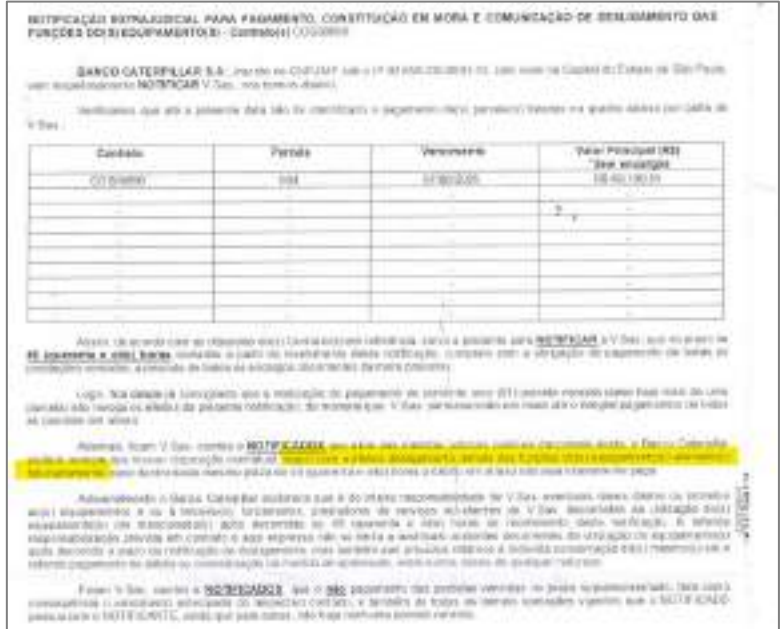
NOTIFICAÇÃO EXTRAJUDICIAL PARA PAGAMENTO, CONSTITUIÇÃO EM MORA E COMUNICAÇÃO DE DESLIGAMENTO DAS FUNÇÕES DO(S) EQUIPAMENTO(S) - Contrato(s) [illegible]

BANCO CATERPILLAR S.A., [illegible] NOTIFICAR V. Sas., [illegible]

Verificamos que até a presente data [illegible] V. Sas.:

| Contrato | Parcela | Vencimento | Valor Principal (R$) *Sem encargos |
|---|---|---|---|
| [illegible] | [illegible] | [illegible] | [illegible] |
| | | | |
| | | | |
| | | | |
| | | | |
| | | | |
| | | | |
| | | | |

Assim, de acordo com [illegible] NOTIFICAR a V. Sas. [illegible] 48 (quarenta e oito) horas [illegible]

Logo, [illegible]

Ademais, ficam V. Sas. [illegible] NOTIFICADOS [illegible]

Adicionalmente o Banco Caterpillar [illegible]

Ficam V. Sas., ainda, NOTIFICADO(S) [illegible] não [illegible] NOTIFICADO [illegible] NOTIFICANTE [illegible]